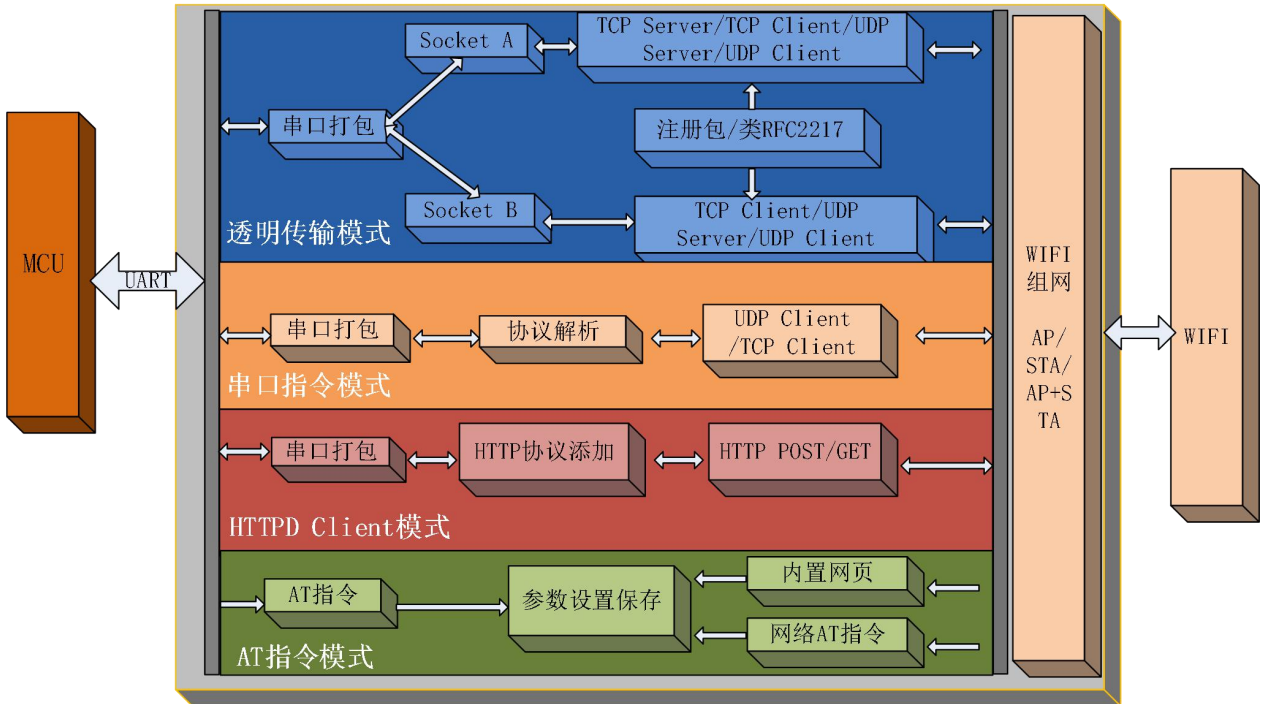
MCU

UART

Socket A

TCP Server/TCP Client/UDP Server/UDP Client

串口打包

注册包/类RFC2217

Socket B

TCP Client/UDP Server/UDP Client

透明传输模式

串口打包

协议解析

UDP Client /TCP Client

串口指令模式

串口打包

HTTP协议添加

HTTP POST/GET

HTTPD Client模式

AT指令

参数设置保存

内置网页

网络AT指令

AT指令模式

WIFI 组网

AP/ STA/ AP+STA

WIFI